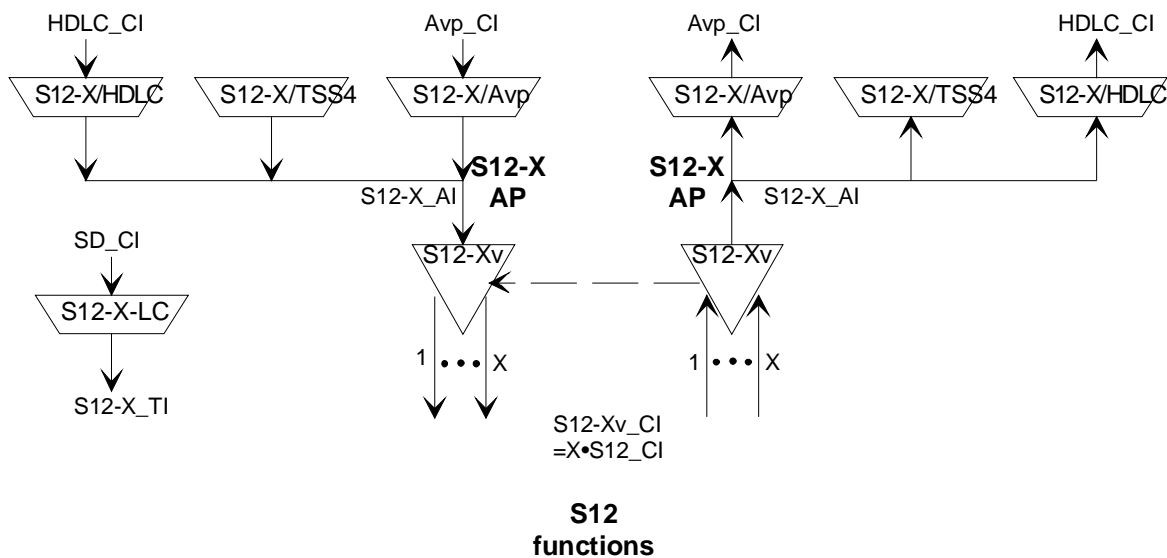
HDLC_CI
S12-X/HDLC
S12-X/TSS4
Avp_CI
S12-X/Avp
Avp_CI
S12-X/Avp
S12-X/TSS4
HDLC_CI
S12-X/HDLC
S12-X
AP
S12-X_AI
S12-X
AP
S12-X_AI
SD_CI
S12-X-LC
S12-X_TI
S12-Xv
1 • • • X
S12-Xv
1 • • • X
S12-Xv_CI
=X•S12_CI
S12
functions